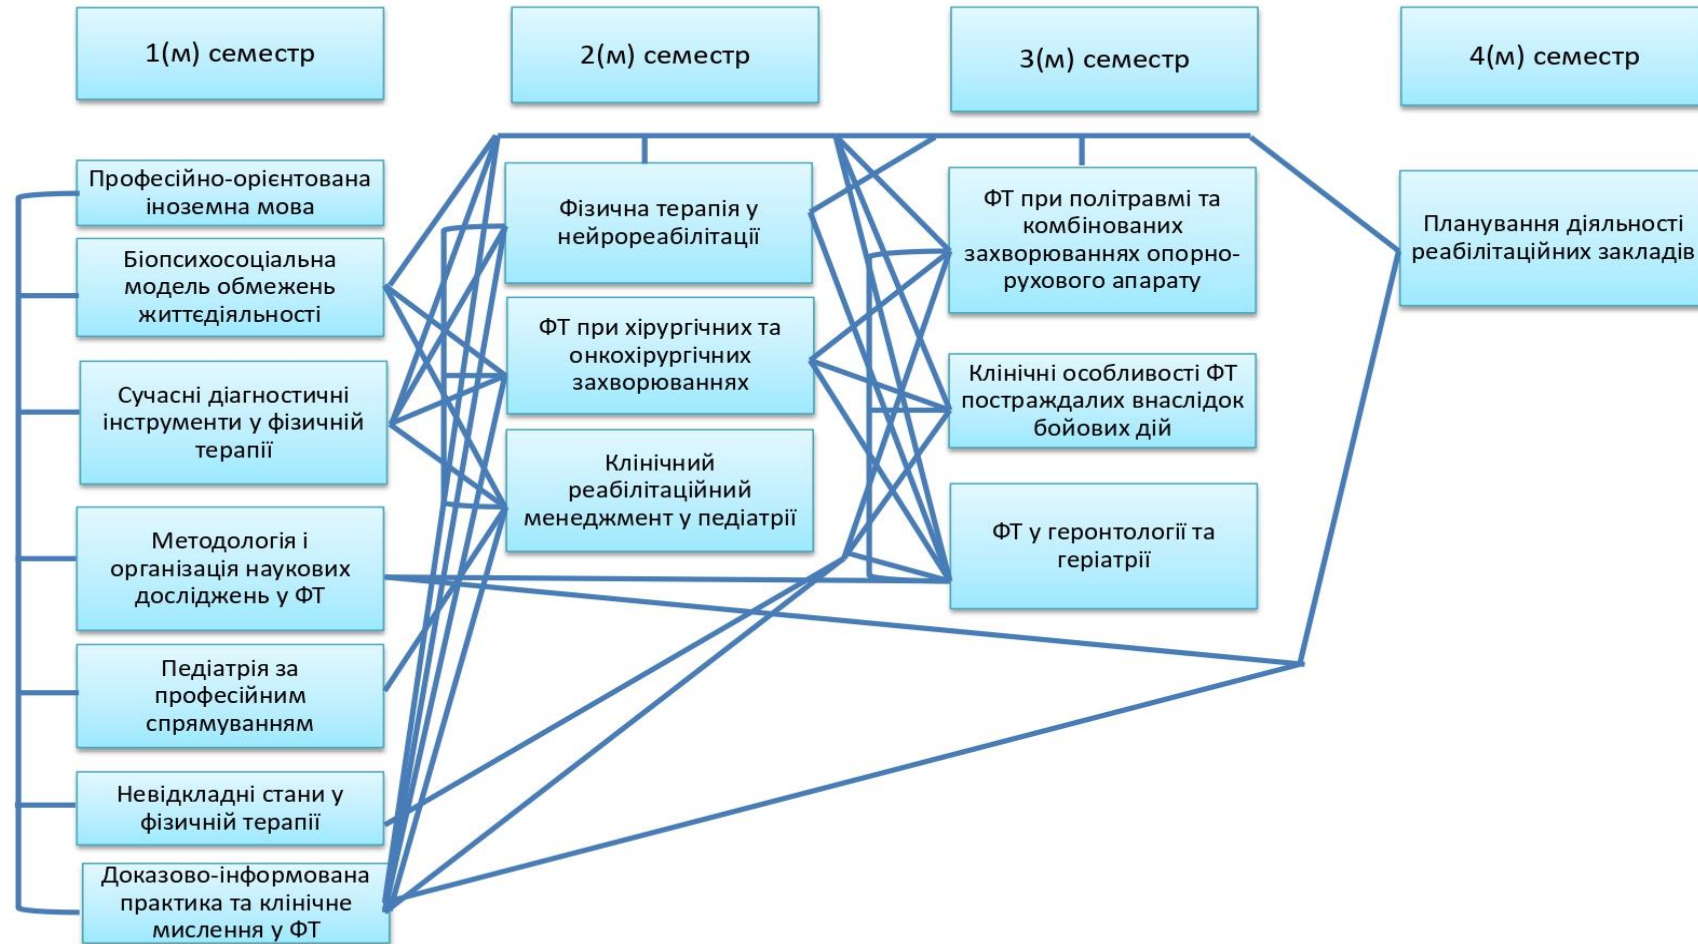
1(м) семестр

2(м) семестр

3(м) семестр

4(м) семестр

Професійно-орієнтована іноземна мова

Біопсихосоціальна модель обмежень життєдіяльності

Сучасні діагностичні інструменти у фізичній терапії

Методологія і організація наукових досліджень у ФТ

Педіатрія за професійним спрямуванням

Невідкладні стани у фізичній терапії

Доказово-інформована практика та клінічне мислення у ФТ

Фізична терапія у нейрореабілітації

ФТ при хірургічних та онкохірургічних захворюваннях

Клінічний реабілітаційний менеджмент у педіатрії

ФТ при політравмі та комбінованих захворюваннях опорно-рухового апарату

Клінічні особливості ФТ постраждалих внаслідок бойових дій

ФТ у геронтології та геріатрії

Планування діяльності реабілітаційних закладів